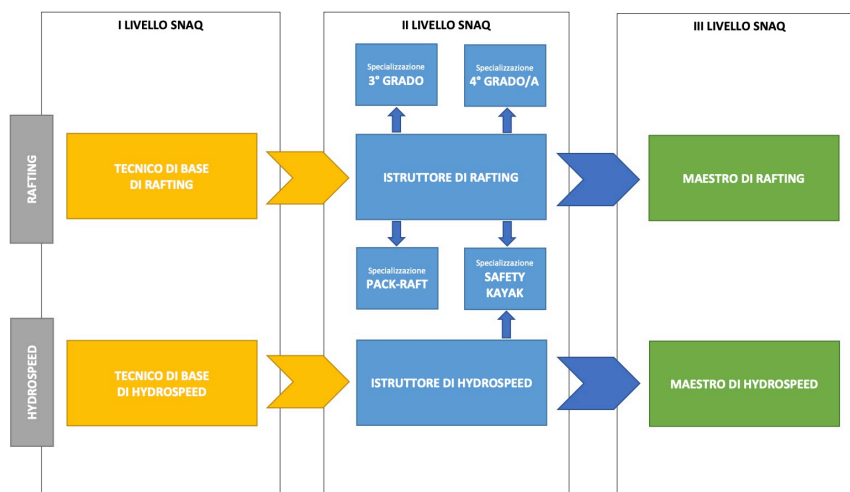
I LIVELLO SNAQ

II LIVELLO SNAQ

III LIVELLO SNAQ

Specializzazione
3° GRADO

Specializzazione
4° GRADO/A

RAFTING

TECNICO DI BASE DI RAFTING

ISTRUTTORE DI RAFTING

MAESTRO DI RAFTING

Specializzazione
PACK-RAFT

Specializzazione
SAFETY KAYAK

HYDROSPEED

TECNICO DI BASE DI HYDROSPEED

ISTRUTTORE DI HYDROSPEED

MAESTRO DI HYDROSPEED